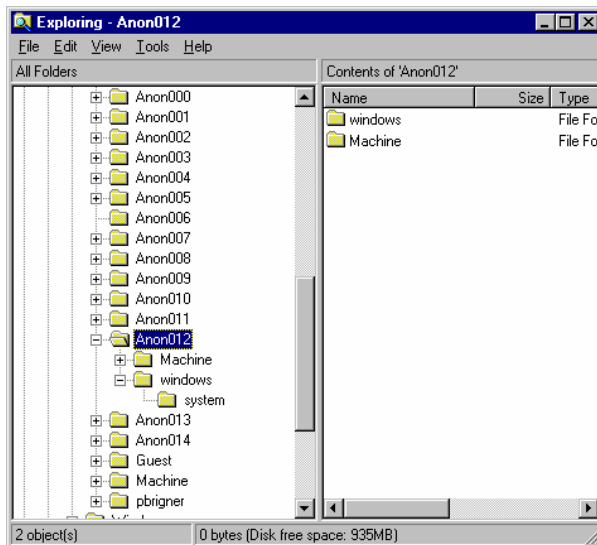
Exploring - Anon012

File Edit View Tools Help

All Folders

Contents of 'Anon012'

Anon000
Anon001
Anon002
Anon003
Anon004
Anon005
Anon006
Anon007
Anon008
Anon009
Anon010
Anon011
Anon012
Machine
windows
system
Anon013
Anon014
Guest
Machine
pbrigner
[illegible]

| Name | Size | Type |
|---|---|---|
| windows | | File Fo |
| Machine | | File Fo |

2 object(s)

0 bytes (Disk free space: 935MB)